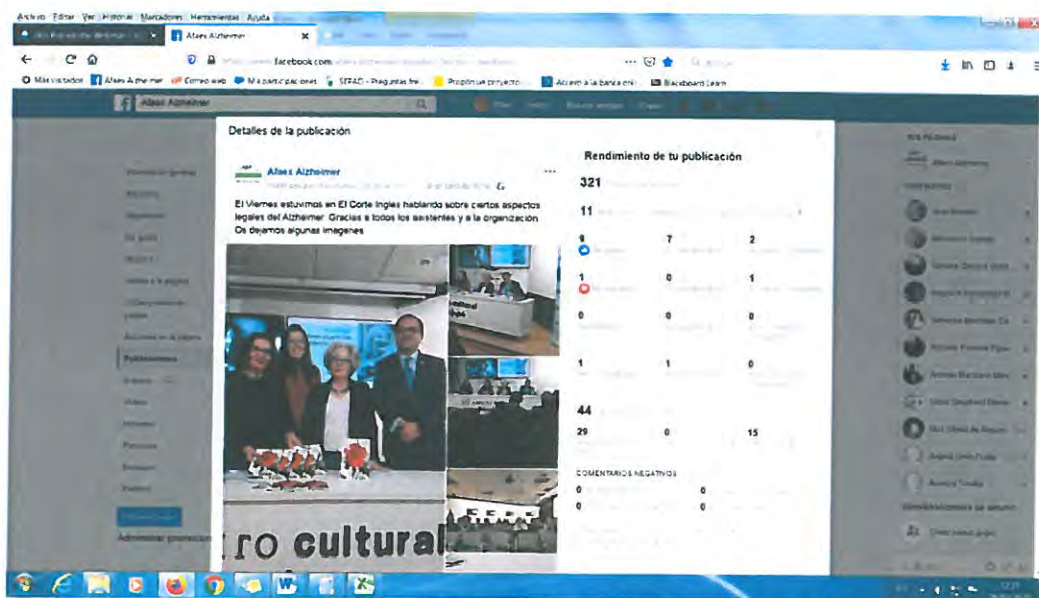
Archivo Editar Ver Historial Marcadores Herramientas Ayuda

Afaes Alzheimer

facebook.com

Más visitados Afaes Alzheimer Correo web Mis participaciones SEPAD - Preguntas fre... Propón un proyecto... Acceso a la banca onl... Blackboard Learn

Afaes Alzheimer

Detalles de la publicación

Afaes Alzheimer

El Viernes estuvimos en El Corte Ingles hablando sobre ciertos aspectos legales del Alzheimer. Gracias a todos los asistentes y a la organización. Os dejamos algunas imagenes

ro cultural

Rendimiento de tu publicación

321

11

9 7 2

1 0 1

0 0 0

1 1 0

44

29 0 15

COMENTARIOS NEGATIVOS

0 0

0 0

Publicaciones

Administrar promociones